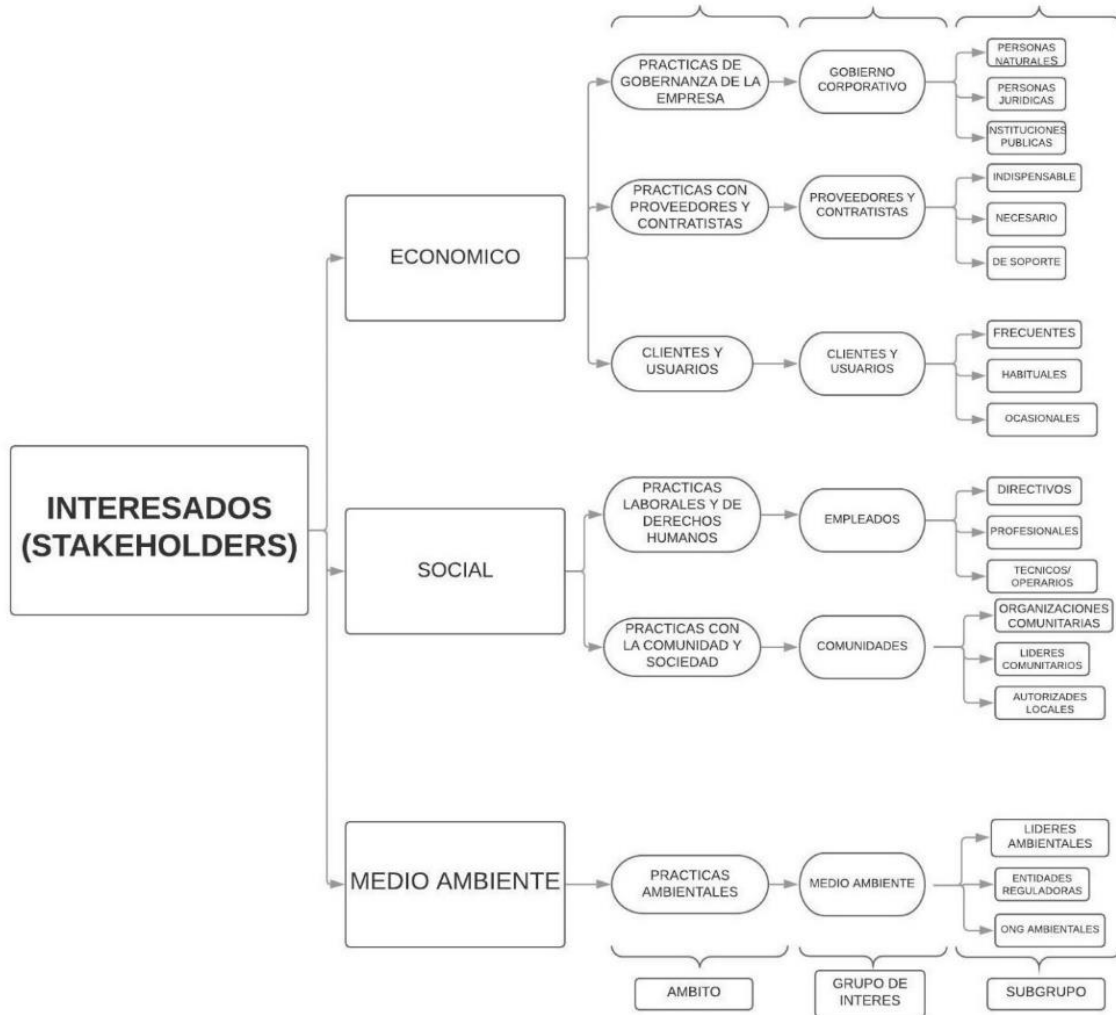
INTERESADOS (STAKEHOLDERS)

ECONOMICO

PRACTICAS DE GOBERNANZA DE LA EMPRESA

GOBIERNO CORPORATIVO

PERSONAS NATURALES

PERSONAS JURIDICAS

NSTITUCIONES PUBLICAS

PRACTICAS CON PROVEEDORES Y CONTRATISTAS

PROVEEDORES Y CONTRATISTAS

INDISPENSABLE

NECESARIO

DE SOPORTE

CLIENTES Y USUARIOS

CLIENTES Y USUARIOS

FRECUENTES

HABITUALES

OCASIONALES

SOCIAL

PRACTICAS LABORALES Y DE DERECHOS HUMANOS

EMPLEADOS

DIRECTIVOS

PROFESIONALES

TECNICOS/ OPERARIOS

PRACTICAS CON LA COMUNIDAD Y SOCIEDAD

COMUNIDADES

ORGANIZACIONES COMUNITARIAS

LIDERES COMUNITARIOS

AUTORIZADES LOCALES

MEDIO AMBIENTE

PRACTICAS AMBIENTALES

MEDIO AMBIENTE

LIDERES AMBIENTALES

ENTIDADES REGULADORAS

ONG AMBIENTALES

AMBITO

GRUPO DE INTERES

SUBGRUPO